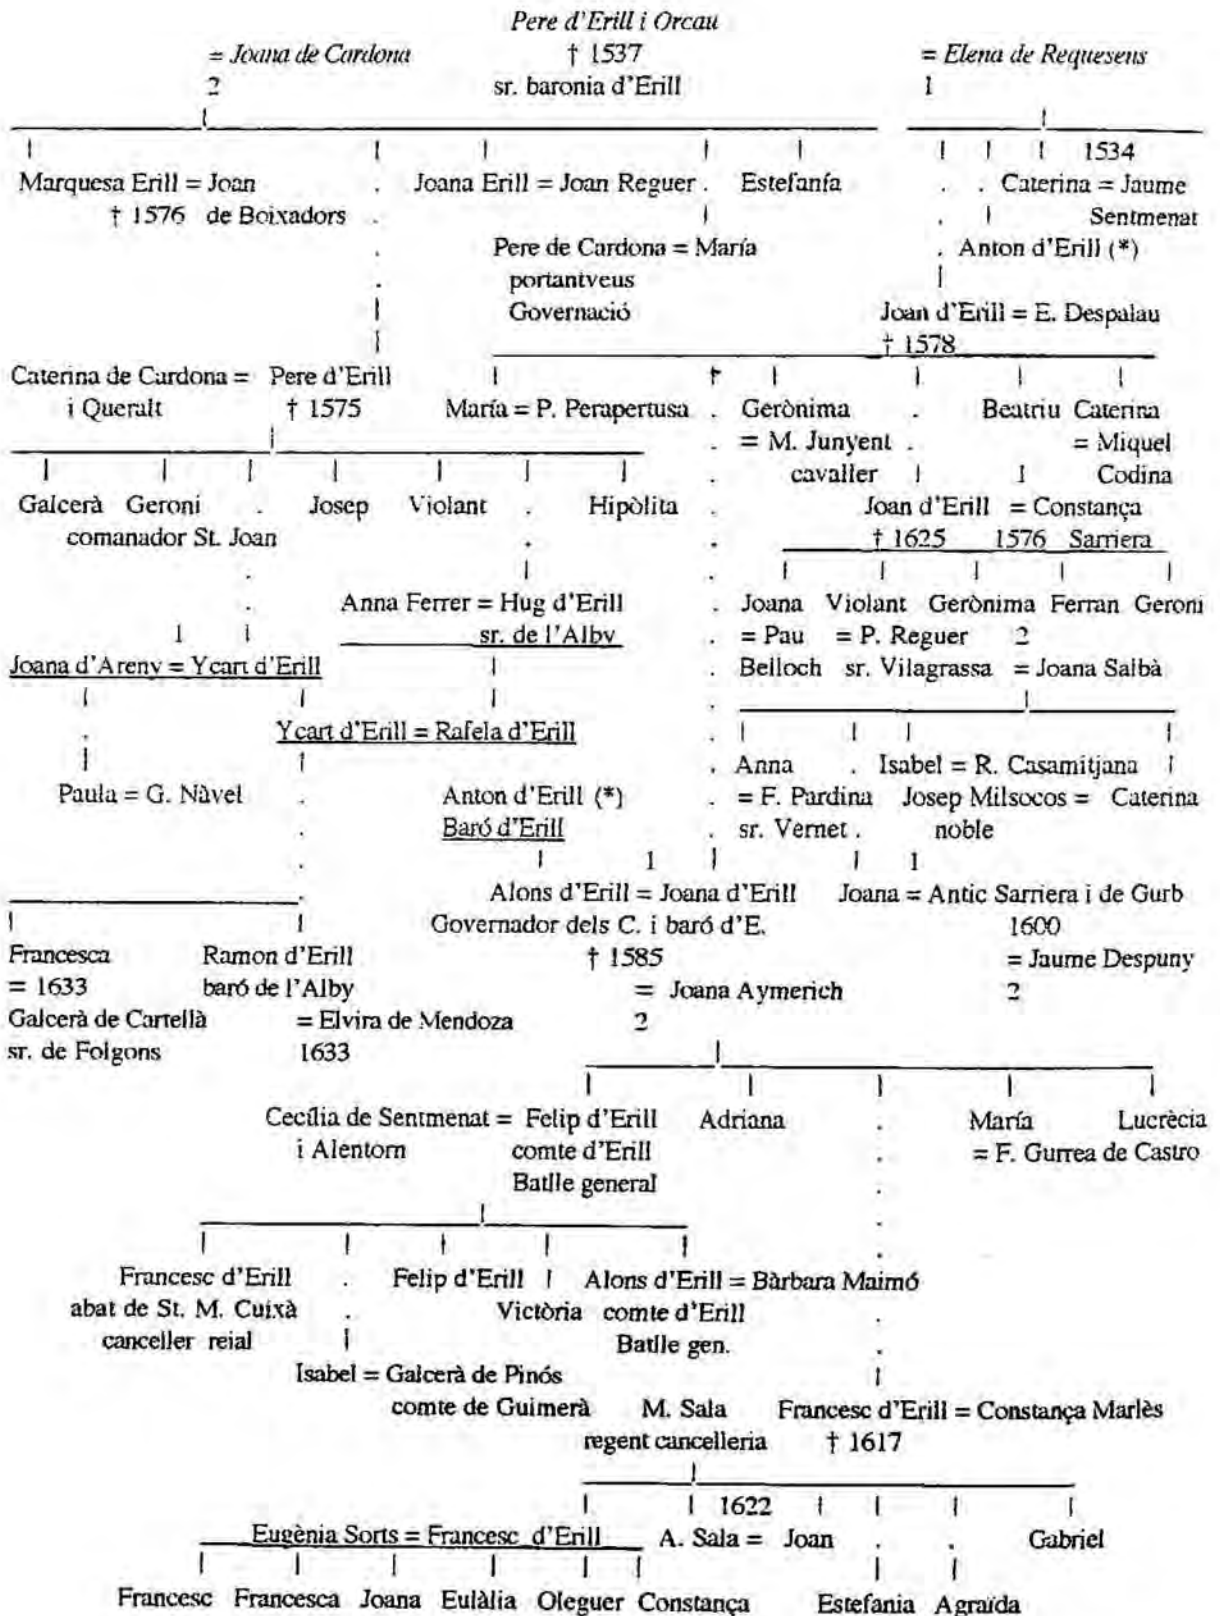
Pere d'Erill i Orcau
= Joana de Cardona
2
† 1537
sr. baronia d'Erill
= Elena de Requesens
1

1534
Marquesa Erill = Joan de Boixadors
† 1576
Joana Erill = Joan Reguer
Estefanía
Caterina = Jaume Sentmenat
Pere de Cardona = María
portantveus Governació
Anton d'Erill (*)
Joan d'Erill = E. Despalau
† 1578

Caterina de Cardona = Pere d'Erill
i Queralt
† 1575
María = P. Perapertusa
Gerònima = M. Junyent
cavaller
Beatriu
Caterina = Miquel Codina

Galcerà
Geroni comanador St. Joan
Josep
Violant
Hipòlita
Joan d'Erill = Constança
† 1625
1576 Sarriera

Anna Ferrer = Hug d'Erill
sr. de l'Alby
Joana = Pau Belloch
Violant = P. Reguer sr. Vilagrassa
Gerònima
Ferran
Geroni
2
= Joana Salbà

Joana d'Areny = Ycart d'Erill
Ycart d'Erill = Rafela d'Erill
Anna = F. Pardina sr. Vernet.
Isabel = R. Casamitjana
Josep Milsocos = noble
Caterina
Paula = G. Nàvel
Anton d'Erill (*)
Baró d'Erill

Alons d'Erill = Joana d'Erill
Governador dels C. i baró d'E.
† 1585
= Joana Aymerich
2
Joana = Antic Sarriera i de Gurb
1600
= Jaume Despuny
2

Francesca = 1633 Galcerà de Cartellà sr. de Folgons
Ramon d'Erill baró de l'Alby
= Elvira de Mendoza
1633

Cecília de Sentmenat = Felip d'Erill
i Alentorn
comte d'Erill
Batlle general
Adriana
María
Lucrècia
= F. Gurrea de Castro

Francesc d'Erill abat de St. M. Cuixà canceller reial
Felip d'Erill
Victòria
Alons d'Erill = Bàrbara Maimó
comte d'Erill
Batlle gen.
Isabel = Galcerà de Pinós
comte de Guimerà
M. Sala
regent cancelleria
Francesc d'Erill = Constança Marlès
† 1617

1622
Eugènia Sorts = Francesc d'Erill
A. Sala = Joan
Gabriel
Francesc
Francesca
Joana
Eulàlia
Oleguer
Constança
Estefania
Agraïda